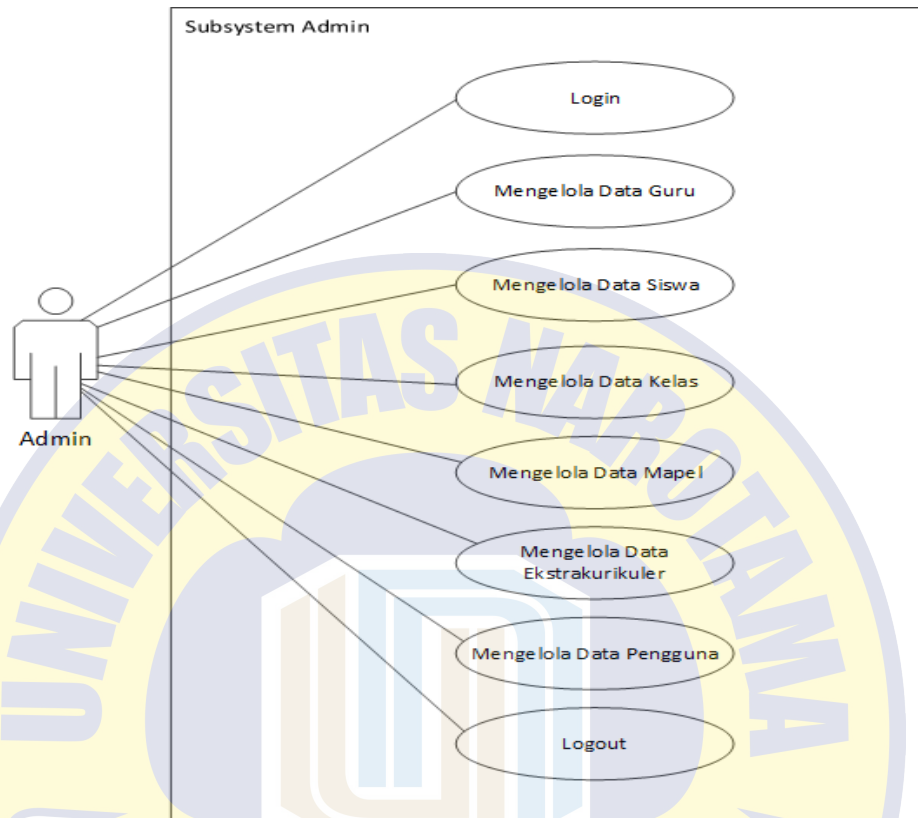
Subsystem Admin

Admin

Login

Mengelola Data Guru

Mengelola Data Siswa

Mengelola Data Kelas

Mengelola Data Mapel

Mengelola Data Ekstrakurikuler

Mengelola Data Pengguna

Logout

UNIVERSITAS NAROTAMA